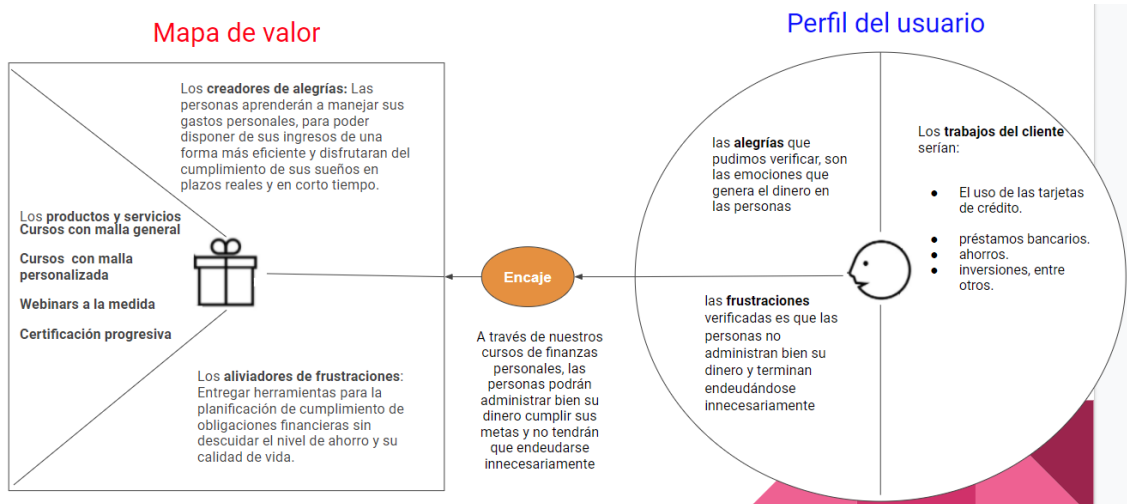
Mapa de valor

Los **creadores de alegrías:** Las personas aprenderán a manejar sus gastos personales, para poder disponer de sus ingresos de una forma más eficiente y disfrutaran del cumplimiento de sus sueños en plazos reales y en corto tiempo.

Los **productos y servicios**
**Cursos con malla general**

**Cursos con malla personalizada**

**Webinars a la medida**

**Certificación progresiva**

Los **aliviadores de frustraciones**: Entregar herramientas para la planificación de cumplimiento de obligaciones financieras sin descuidar el nivel de ahorro y su calidad de vida.

Encaje

A través de nuestros cursos de finanzas personales, las personas podrán administrar bien su dinero cumplir sus metas y no tendrán que endeudarse innecesariamente

Perfil del usuario

las **alegrías** que pudimos verificar, son las emociones que genera el dinero en las personas

Los **trabajos del cliente** serían:

- El uso de las tarjetas de crédito.
- préstamos bancarios.
- ahorros.
- inversiones, entre otros.

las **frustraciones** verificadas es que las personas no administran bien su dinero y terminan endeudándose innecesariamente